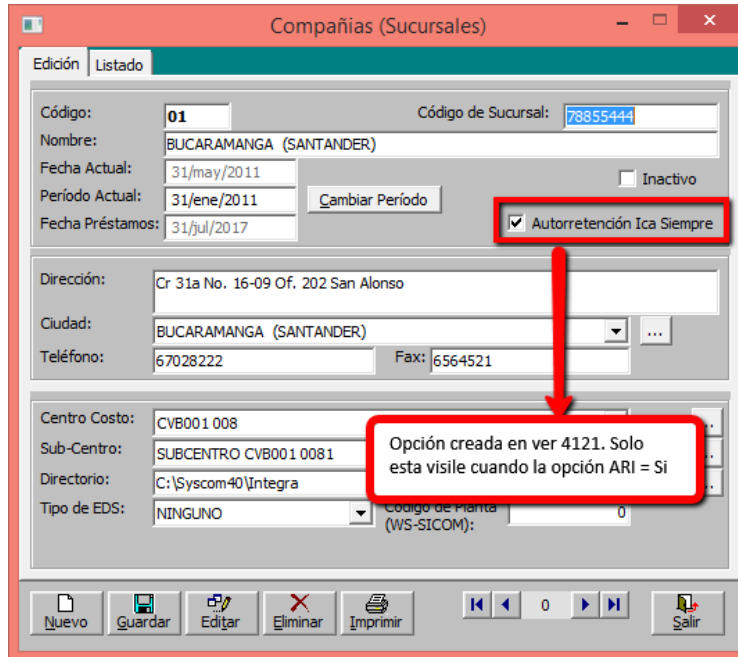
Compañias (Sucursales)

Edición Listado

Código: 01
Código de Sucursal: 78855444
Nombre: BUCARAMANGA (SANTANDER)
Fecha Actual: 31/may/2011
Período Actual: 31/ene/2011
Cambiar Período
Inactivo
Fecha Préstamos: 31/jul/2017
Autorretención Ica Siempre

Dirección: Cr 31a No. 16-09 Of. 202 San Alonso
Ciudad: BUCARAMANGA (SANTANDER)
...
Teléfono: 67028222
Fax: 6564521

Centro Costo: CVB001 008
Sub-Centro: SUBCENTRO CVB001 0081
Directorio: C:\Syscom40\Integra
Tipo de EDS: NINGUNO
Codigo de Planta (WS-SICOM): 0

Opción creada en ver 4121. Solo esta visile cuando la opción ARI = Si

Nuevo Guardar Editar Eliminar Imprimir
0
Salir